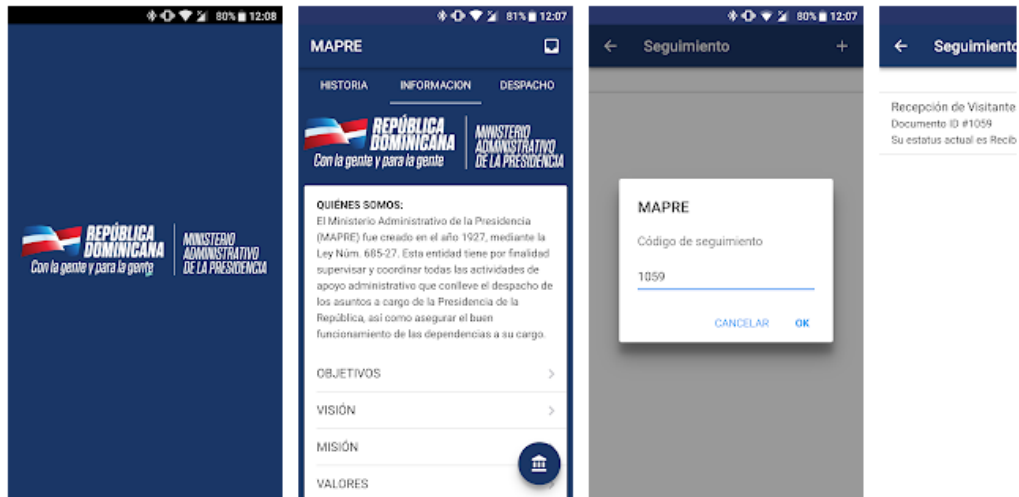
80% 12:08

REPÚBLICA DOMINICANA
Con la gente y para la gente
MINISTERIO ADMINISTRATIVO DE LA PRESIDENCIA

81% 12:07
MAPRE
HISTORIA INFORMACION DESPACHO
REPÚBLICA DOMINICANA
Con la gente y para la gente
MINISTERIO ADMINISTRATIVO DE LA PRESIDENCIA

QUIÉNES SOMOS:
El Ministerio Administrativo de la Presidencia (MAPRE) fue creado en el año 1927, mediante la Ley Núm. 685-27. Esta entidad tiene por finalidad supervisar y coordinar todas las actividades de apoyo administrativo que conlleve el despacho de los asuntos a cargo de la Presidencia de la República, así como asegurar el buen funcionamiento de las dependencias a su cargo.

OBJETIVOS
VISIÓN
MISIÓN
VALORES

80% 12:07
Seguimiento
MAPRE
Código de seguimiento
1059
CANCELAR OK

Seguimiento
Recepción de Visitante
Documento ID #1059
Su estatus actual es Recib